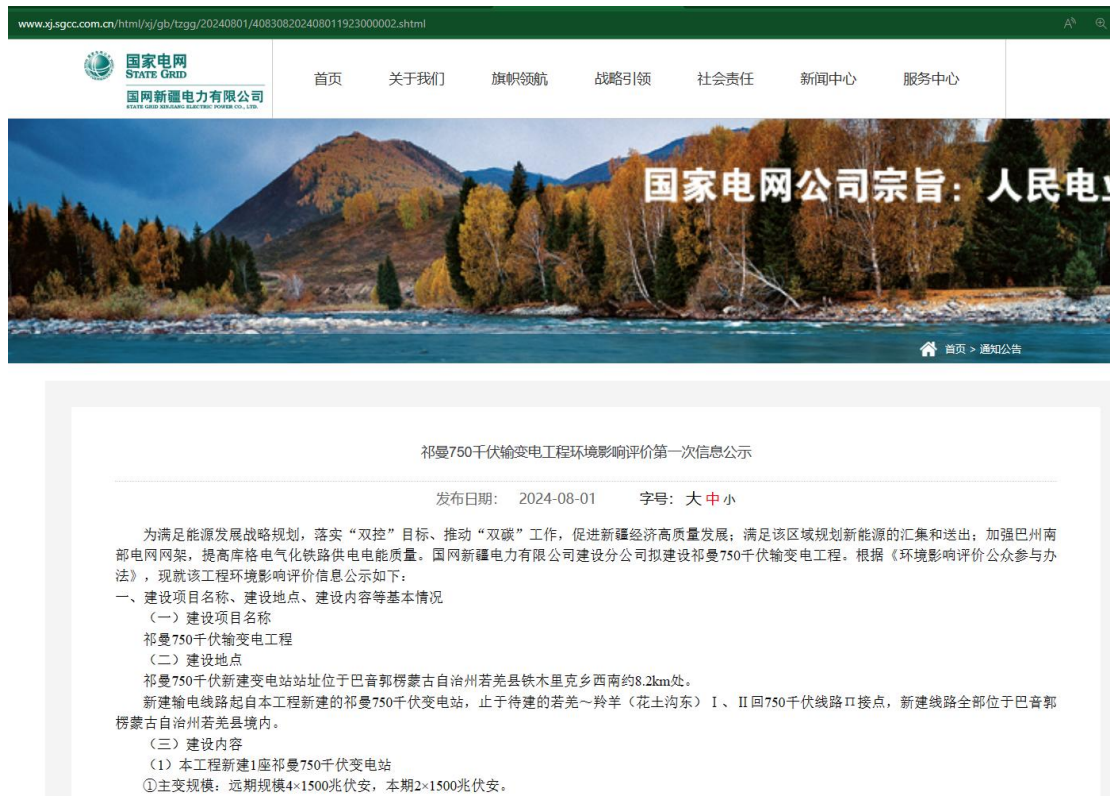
www.xj.sgcc.com.cn/html/xj/gb/tzgg/20240801/4083082024080119230000002.shtml

国家电网
STATE GRID
国网新疆电力有限公司
STATE GRID XINJIANG ELECTRIC POWER CO., LTD.

首页 关于我们 旗帜领航 战略引领 社会责任 新闻中心 服务中心

国家电网公司宗旨：人民电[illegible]

首页 > 通知公告

祁曼750千伏输变电工程环境影响评价第一次信息公示

发布日期： 2024-08-01 字号：大 中 小

为满足能源发展战略规划，落实“双控”目标、推动“双碳”工作，促进新疆经济高质量发展；满足该区域规划新能源的汇集和送出；加强巴州南部电网网架，提高库格电气化铁路供电电能质量。国网新疆电力有限公司建设分公司拟建设祁曼750千伏输变电工程。根据《环境影响评价公众参与办法》，现就该工程环境影响评价信息公示如下：

一、建设项目名称、建设地点、建设内容等基本情况

（一）建设项目名称

祁曼750千伏输变电工程

（二）建设地点

祁曼750千伏新建变电站站址位于巴音郭楞蒙古自治州若羌县铁木里克乡西南约8.2km处。

新建输电线路起自本工程新建的祁曼750千伏变电站，止于待建的若羌～羚羊（花土沟东）Ⅰ、Ⅱ回750千伏线路Π接点，新建线路全部位于巴音郭楞蒙古自治州若羌县境内。

（三）建设内容

（1）本工程新建1座祁曼750千伏变电站

①主变规模：远期规模4×1500兆伏安，本期2×1500兆伏安。